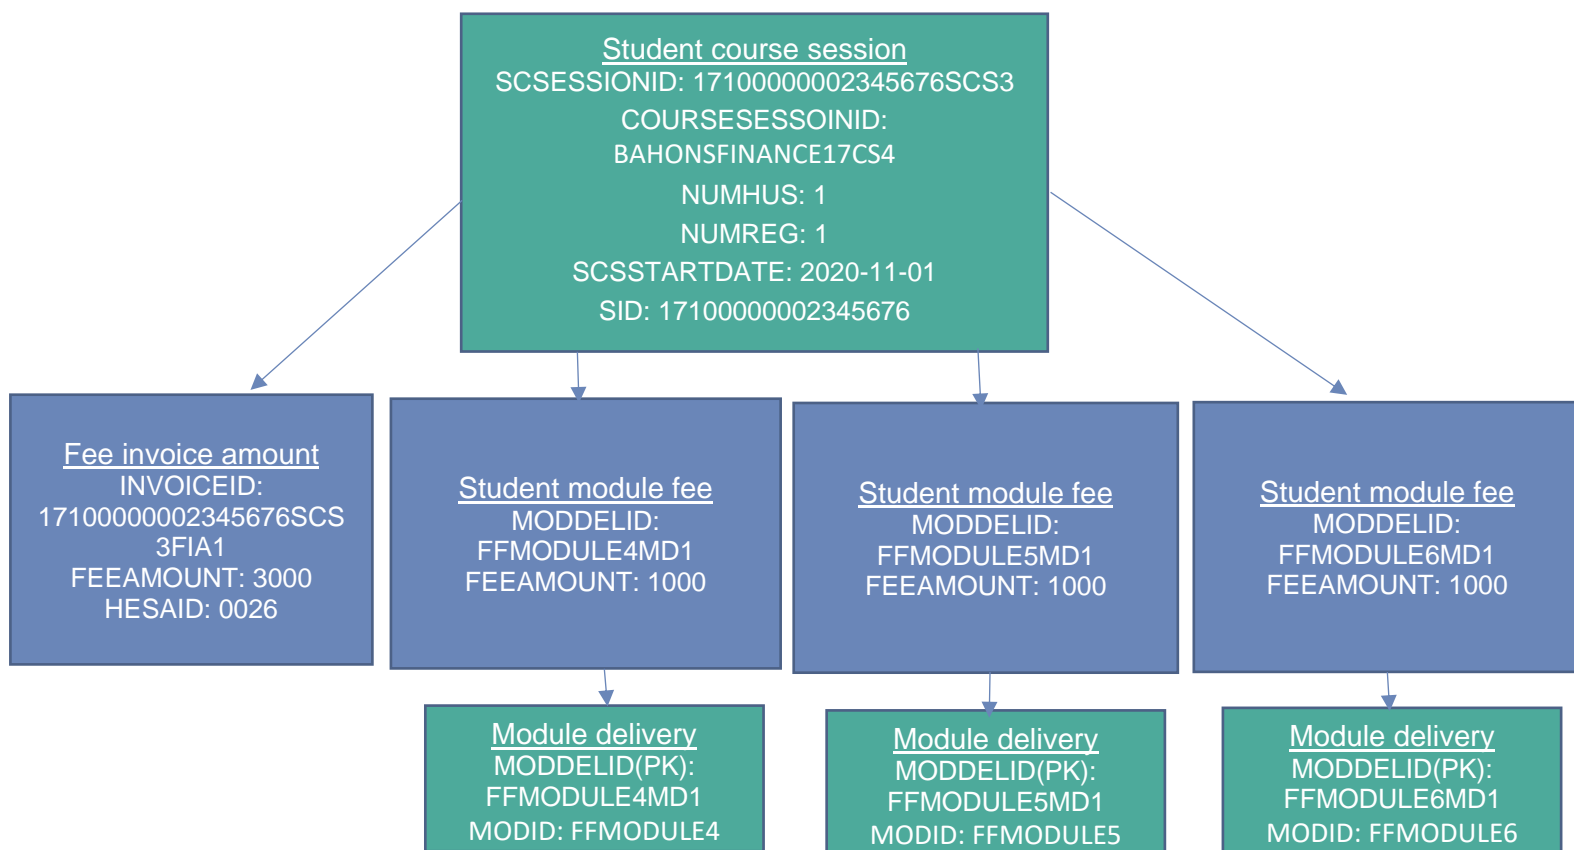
Student course session
SCSESSIONID: 17100000002345676SCS3
COURSESESSOINID: BAHONSFINANCE17CS4
NUMHUS: 1
NUMREG: 1
SCSSTARTDATE: 2020-11-01
SID: 17100000002345676

Fee invoice amount
INVOICEID: 17100000002345676SCS3FIA1
FEEAMOUNT: 3000
HESAID: 0026

Student module fee
MODDELID: FFMODULE4MD1
FEEAMOUNT: 1000

Student module fee
MODDELID: FFMODULE5MD1
FEEAMOUNT: 1000

Student module fee
MODDELID: FFMODULE6MD1
FEEAMOUNT: 1000

Module delivery
MODDELID(PK): FFMODULE4MD1
MODID: FFMODULE4

Module delivery
MODDELID(PK): FFMODULE5MD1
MODID: FFMODULE5

Module delivery
MODDELID(PK): FFMODULE6MD1
MODID: FFMODULE6